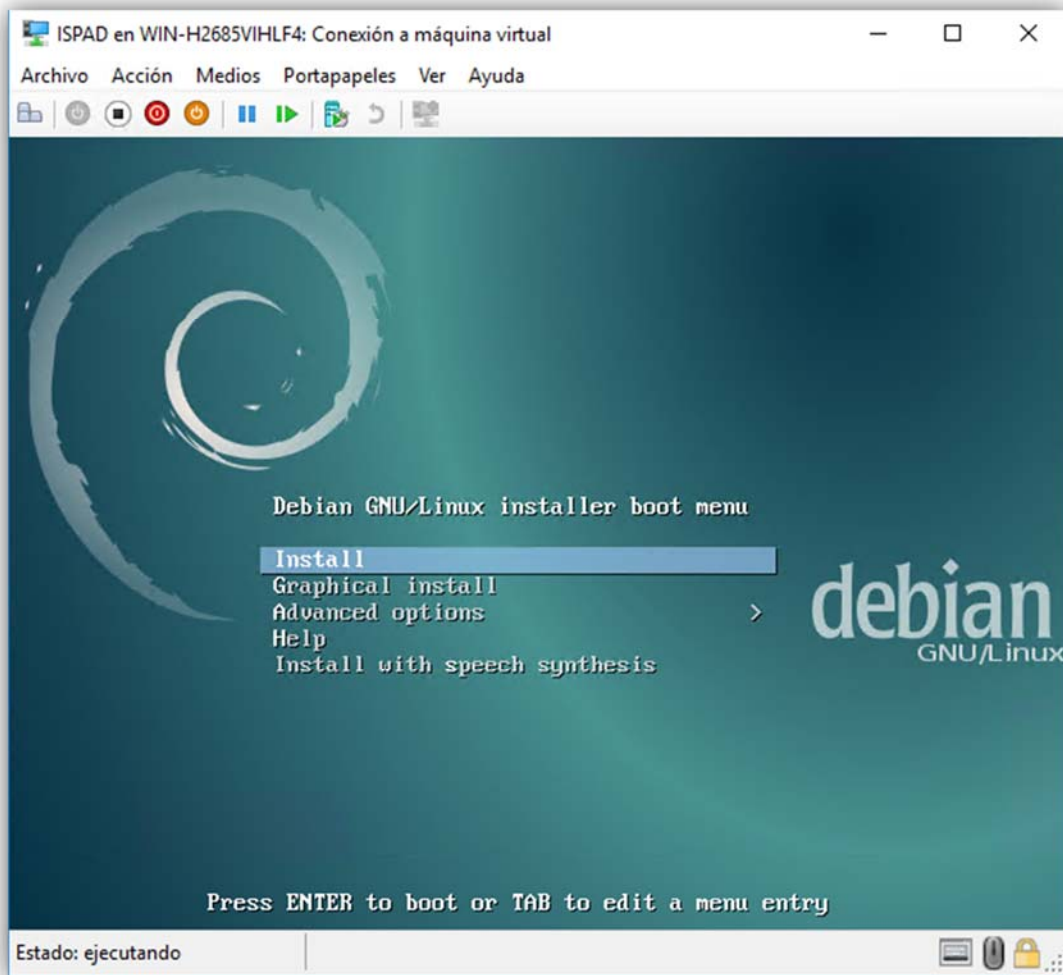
ISPAD en WIN-H2685VIHLF4: Conexión a máquina virtual

Archivo Acción Medios Portapapeles Ver Ayuda

Debian GNU/Linux installer boot menu

Install
Graphical install
Advanced options >
Help
Install with speech synthesis

debian
GNU/Linux

Press ENTER to boot or TAB to edit a menu entry

Estado: ejecutando